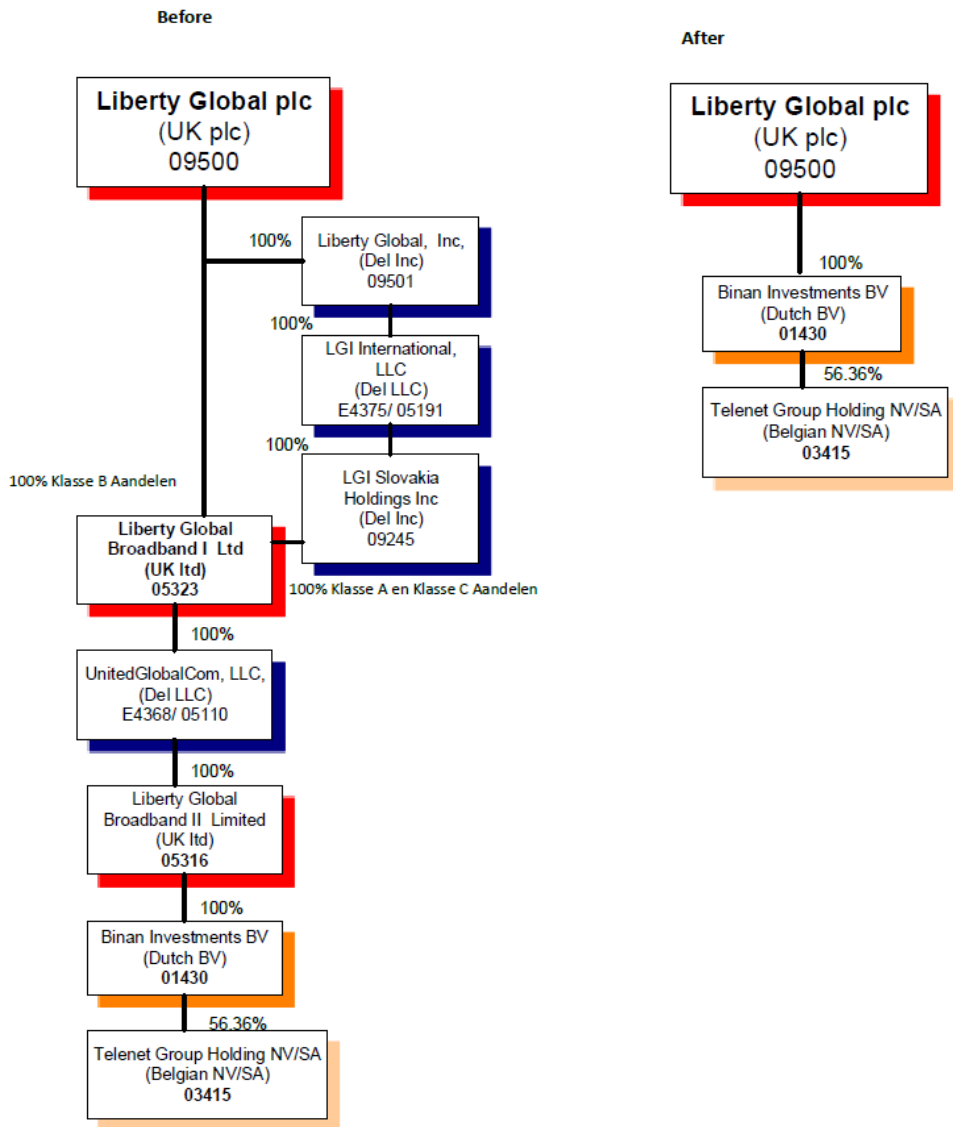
Before

Liberty Global plc
(UK plc)
09500

100%

Liberty Global, Inc,
(Del Inc)
09501

100%

LGI International, LLC
(Del LLC)
E4375/ 05191

100%

LGI Slovakia Holdings Inc
(Del Inc)
09245

100% Klasse B Aandelen

Liberty Global Broadband I Ltd
(UK ltd)
05323

100% Klasse A en Klasse C Aandelen

100%

UnitedGlobalCom, LLC,
(Del LLC)
E4368/ 05110

100%

Liberty Global Broadband II Limited
(UK ltd)
05316

100%

Binan Investments BV
(Dutch BV)
01430

56.36%

Telenet Group Holding NV/SA
(Belgian NV/SA)
03415

After

Liberty Global plc
(UK plc)
09500

100%

Binan Investments BV
(Dutch BV)
01430

56.36%

Telenet Group Holding NV/SA
(Belgian NV/SA)
03415